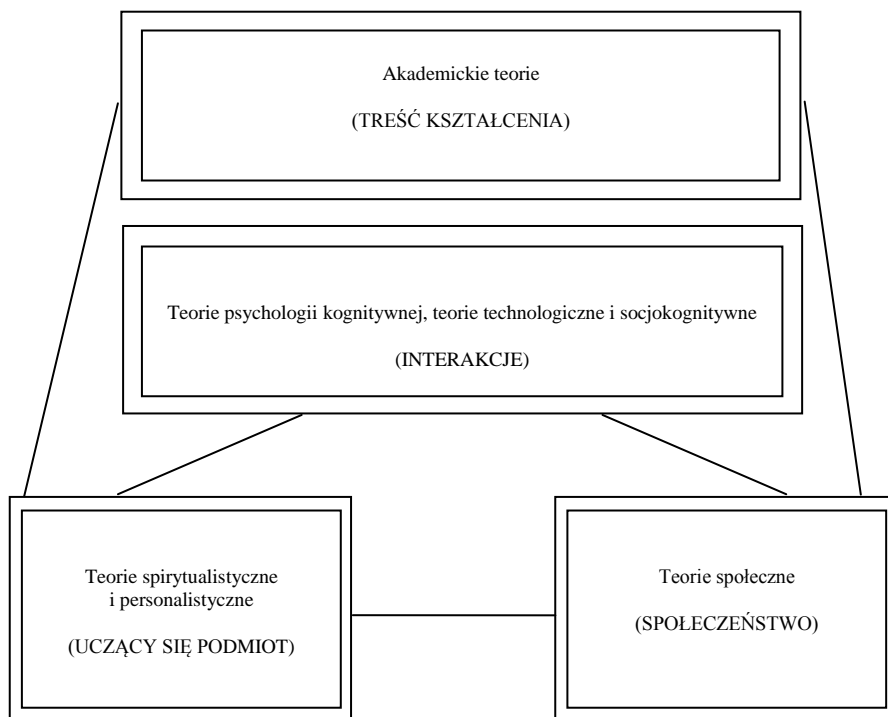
Akademickie teorie

(TREŚĆ KSZTAŁCENIA)

Teorie psychologii kognitywnej, teorie technologiczne i socjokognitywne

(INTERAKCJE)

Teorie spirytualistyczne i personalistyczne

(UCZĄCY SIĘ PODMIOT)

Teorie społeczne

(SPOŁECZEŃSTWO)